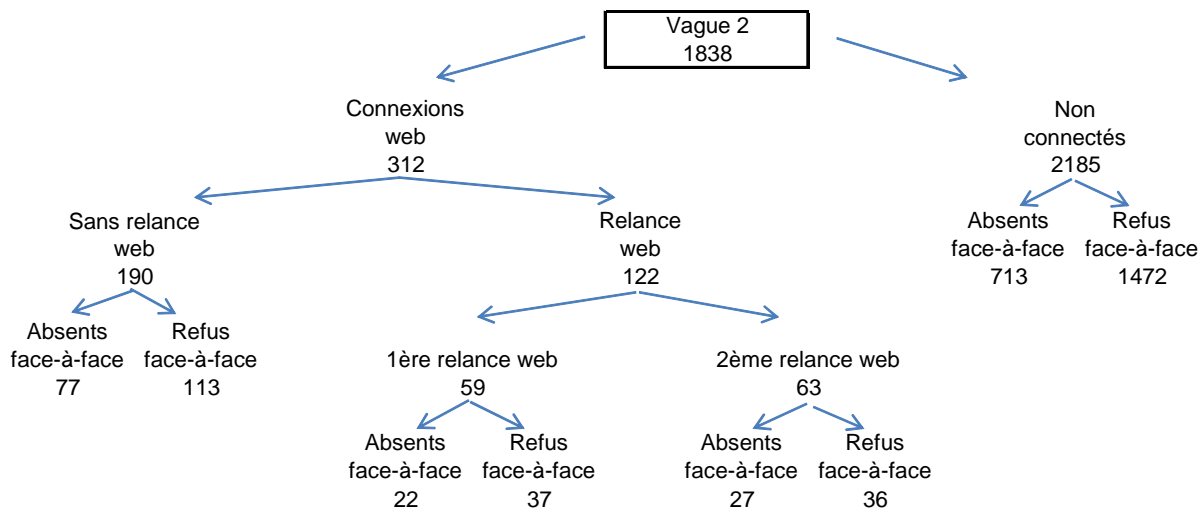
Vague 2
1838

Connexions web
312

Non connectés
2185

Sans relance web
190

Relance web
122

Absents face-à-face
713

Refus face-à-face
1472

Absents face-à-face
77

Refus face-à-face
113

1ère relance web
59

2ème relance web
63

Absents face-à-face
22

Refus face-à-face
37

Absents face-à-face
27

Refus face-à-face
36